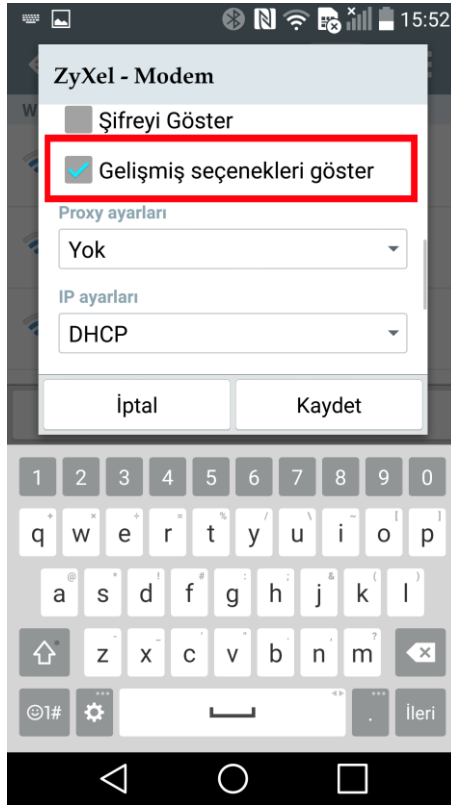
15:52

ZyXel - Modem

Şifreyi Göster

Gelişmiş seçenekleri göster

Proxy ayarları

Yok

IP ayarları

DHCP

İptal

Kaydet

1 2 3 4 5 6 7 8 9 0

q w e r t y u i o p

a s d f g h j k l

z x c v b n m

☺1#

İleri